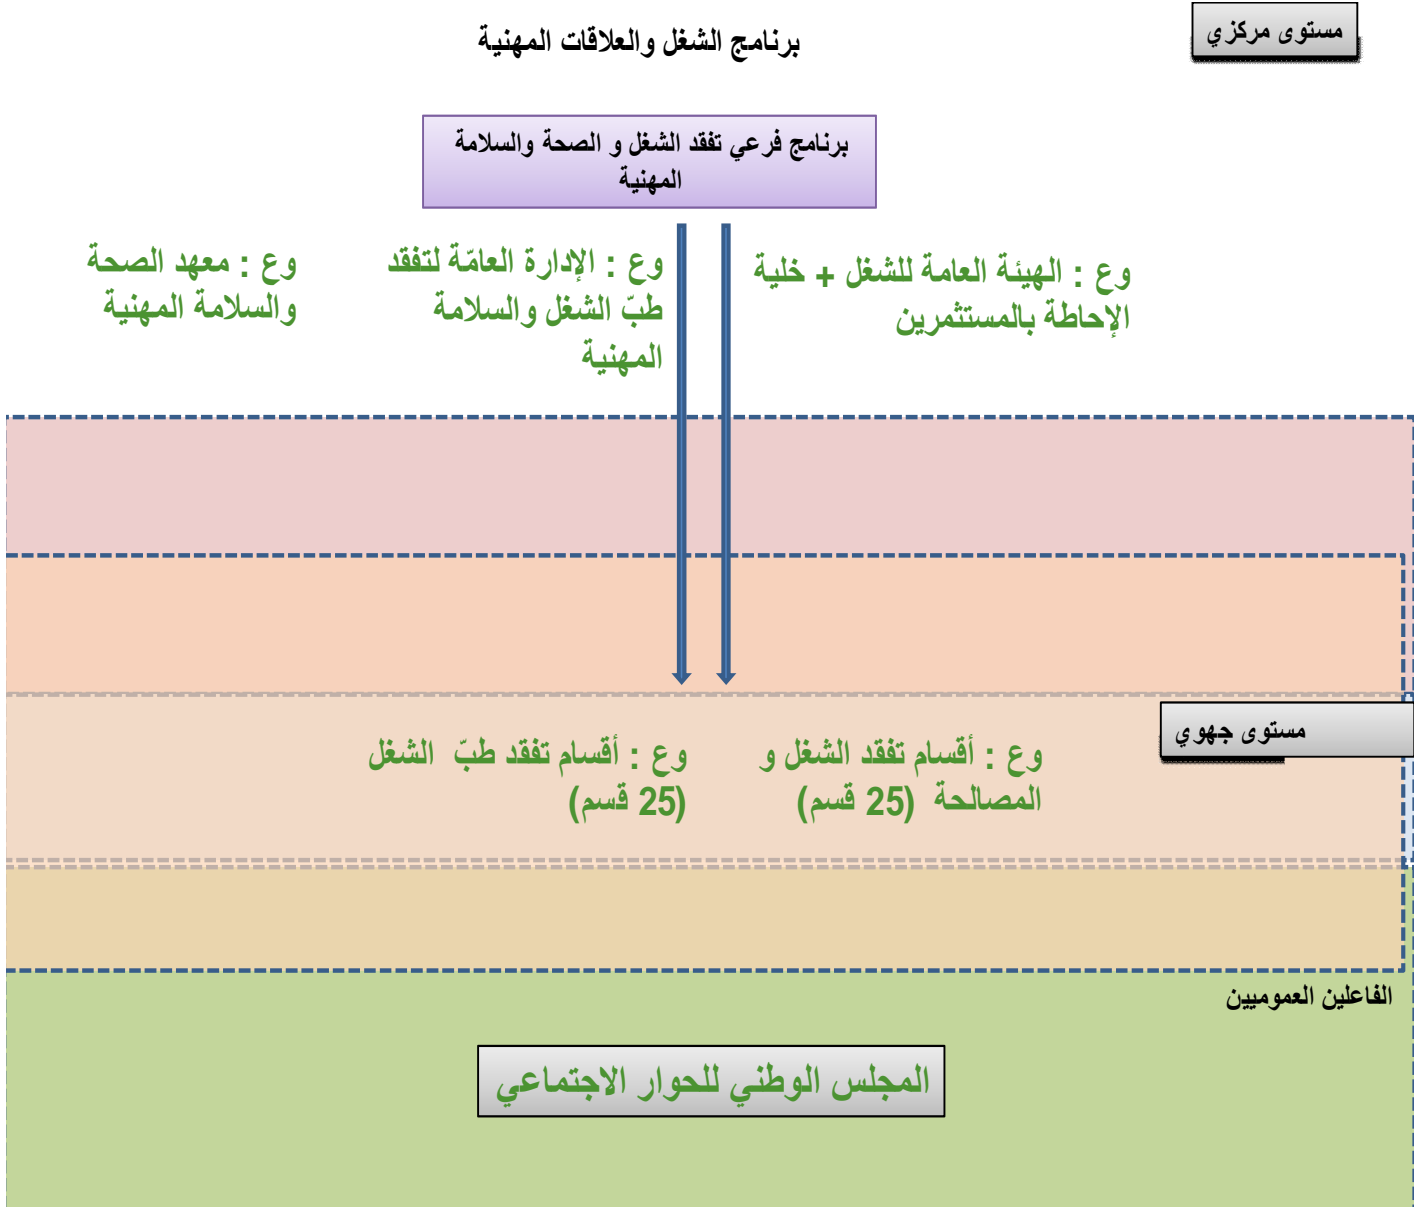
مستوى مركزي

برنامج الشغل والعلاقات المهنية

برنامج فرعي تفقد الشغل و الصحة والسلامة المهنية

وع : الهيئة العامة للشغل + خلية الإحاطة بالمستثمرين

وع : الإدارة العامّة لتفقد طبّ الشغل والسلامة المهنية

وع : معهد الصحة والسلامة المهنية

مستوى جهوي

وع : أقسام تفقد الشغل و المصالحة (25 قسم)

وع : أقسام تفقد طبّ الشغل (25 قسم)

الفاعلين العموميين

المجلس الوطني للحوار الاجتماعي